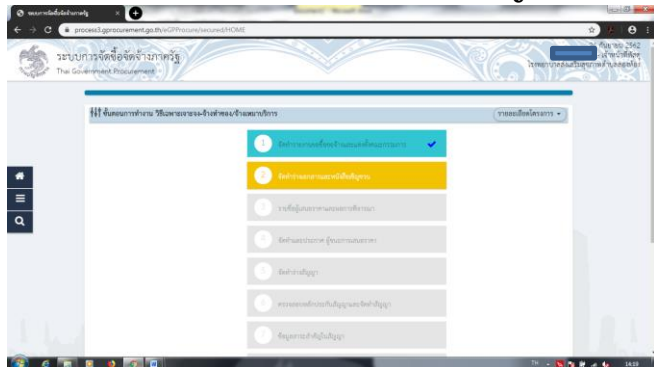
ระบบการจัดซื้อจัดจ้างภาครัฐ

process3.gprocurement.go.th/eGPProcure/secured/HOME

ระบบการจัดซื้อจัดจ้างภาครัฐ
Thai Government Procurement

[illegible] กันยายน 2562
เจ้าหน้าที่พัสดุ
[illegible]

ขั้นตอนการทำงาน วิธีเฉพาะเจาะจง-จ้างก่อสร้าง/จ้างเหมาบริการ

รายละเอียดโครงการ

1 จัดทำรายงานขอซื้อขอจ้างและแต่งตั้งคณะกรรมการ

2 จัดทำเอกสารเชิญชวนและหนังสือเชิญชวน

3 รายชื่อผู้เสนอราคาและผลการพิจารณา

4 จัดทำและประกาศ ผู้ชนะการเสนอราคา

5 จัดทำร่างสัญญา

6 ตรวจสอบหลักประกันสัญญาและจัดทำสัญญา

7 ข้อมูลสาระสำคัญในสัญญา

TH

14:19